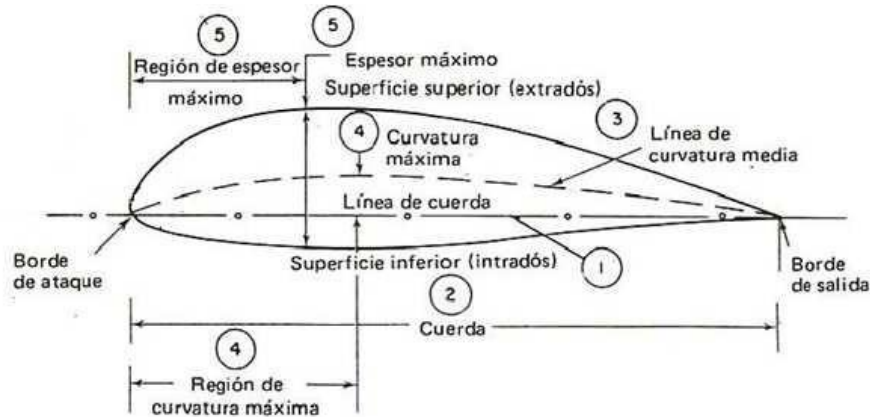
5

5

Región de espesor

máximo

Espesor máximo

Superficie superior (extradós)

4

Curvatura máxima

3

Línea de curvatura media

Línea de cuerda

Borde de ataque

Superficie inferior (intradós)

1

Borde de salida

2

Cuerda

4

Región de curvatura máxima